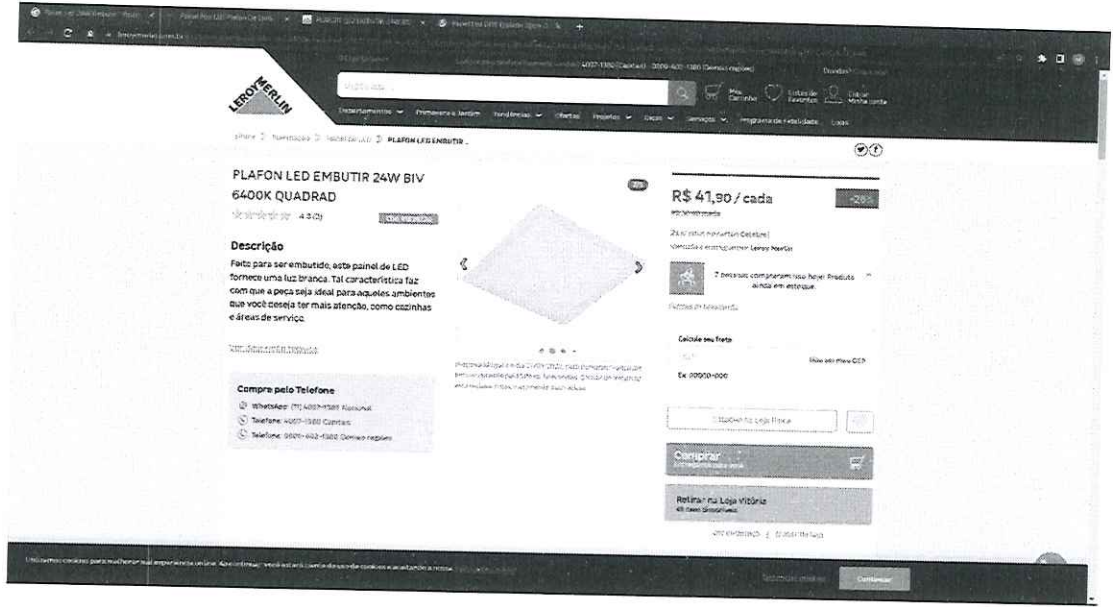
LEROY MERLIN

Departamentos Primavera & Jardim Ferramentas Ofertas Projetos Dicas Serviços Programa de Fidelidade Lojas

PLAFON LED EMBUTIR

PLAFON LED EMBUTIR 24W BIV 6400K QUADRAD

4.3 (3)

Descrição

Feito para ser embutido, este painel de LED fornece uma luz branca. Tal característica faz com que a peça seja ideal para aqueles ambientes que você deseja ter mais atenção, como cozinhas e áreas de serviço.

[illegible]

Compre pelo Telefone

WhatsApp: (11) 4007-1380 Nacional

Telefone: 4007-1380 Capitais

Telefone: 0800-602-1380 Demais regiões

R$ 41,90 / cada

-28%

7 pessoas compraram isso hoje! Produto ainda em estoque.

Calcule seu frete

Não sei meu CEP

Ex: 00000-000

Comprar

Retirar na Loja Vitória

Continuar